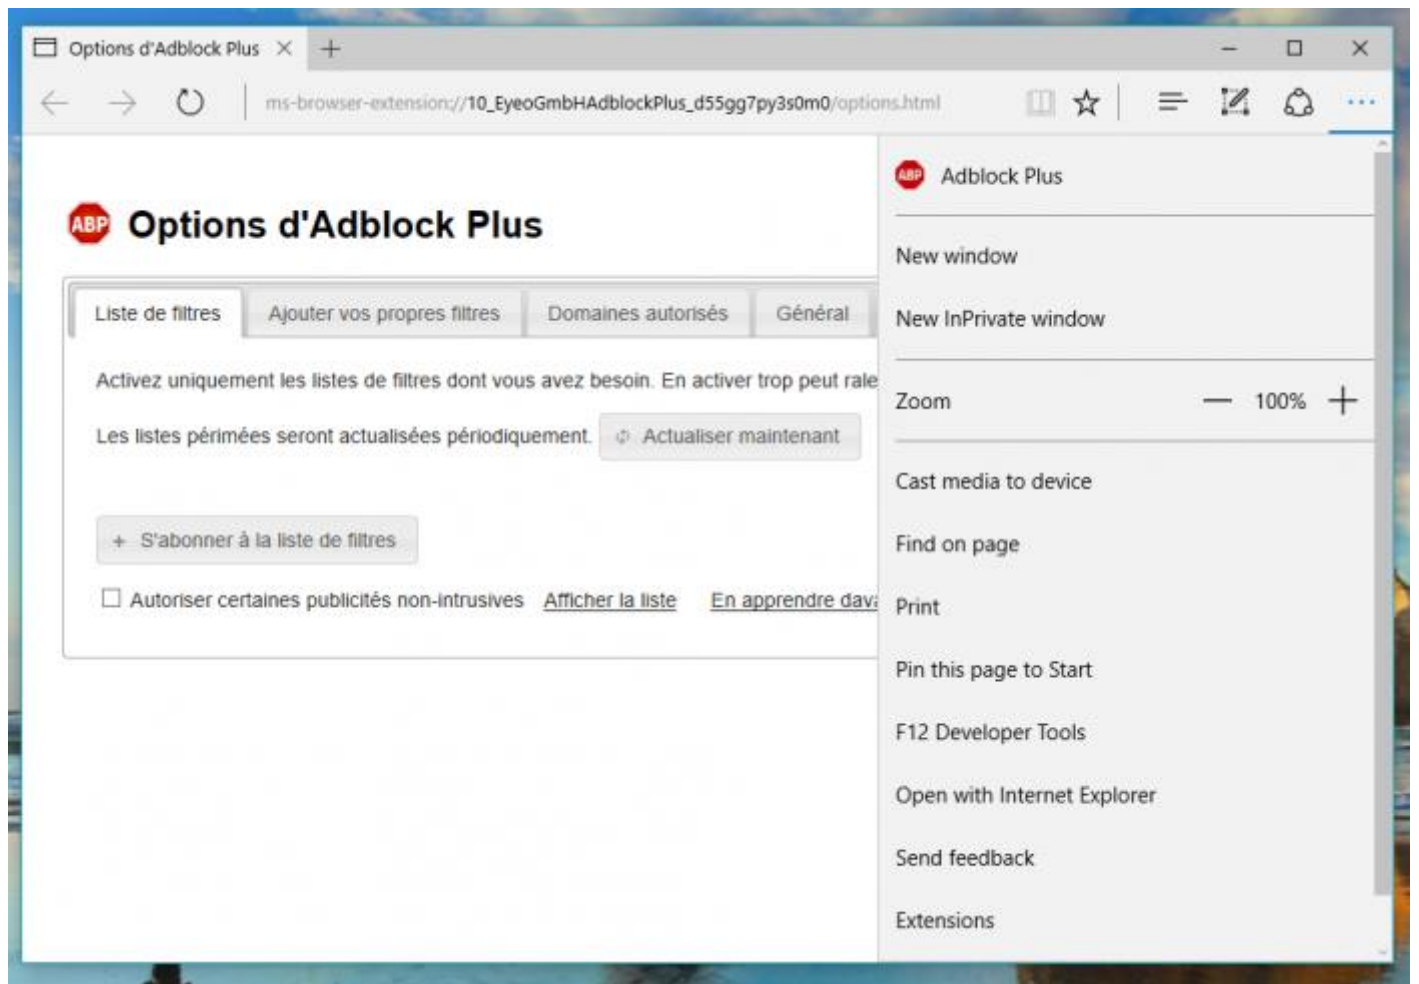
Options d'Adblock Plus ×

ms-browser-extension://10_EyeoGmbHAdblockPlus_d55gg7py3s0m0/options.html

ABP Options d'Adblock Plus

Liste de filtres | Ajouter vos propres filtres | Domaines autorisés | Général

Activez uniquement les listes de filtres dont vous avez besoin. En activer trop peut rale

Les listes périmées seront actualisées périodiquement. Actualiser maintenant

+ S'abonner à la liste de filtres

Autoriser certaines publicités non-intrusives Afficher la liste En apprendre dava

ABP Adblock Plus

New window

New InPrivate window

Zoom — 100% +

Cast media to device

Find on page

Print

Pin this page to Start

F12 Developer Tools

Open with Internet Explorer

Send feedback

Extensions